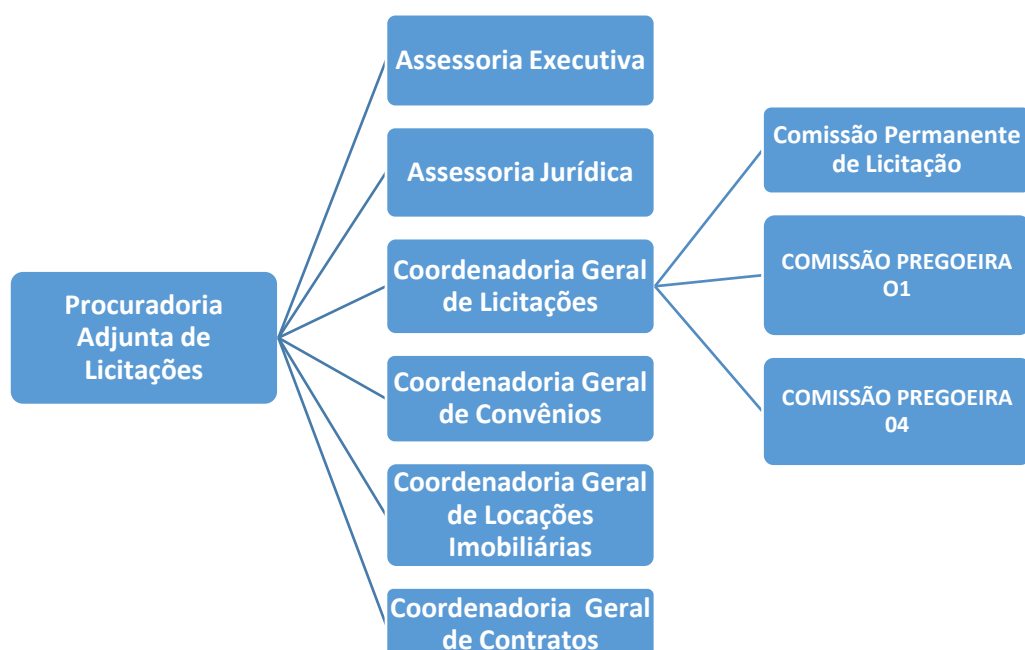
Procuradoria Adjunta de Licitações

Assessoria Executiva

Assessoria Jurídica

Coordenadoria Geral de Licitações

Coordenadoria Geral de Convênios

Coordenadoria Geral de Locações Imobiliárias

Coordenadoria Geral de Contratos

Comissão Permanente de Licitação

COMISSÃO PREGOEIRA O1

COMISSÃO PREGOEIRA 04